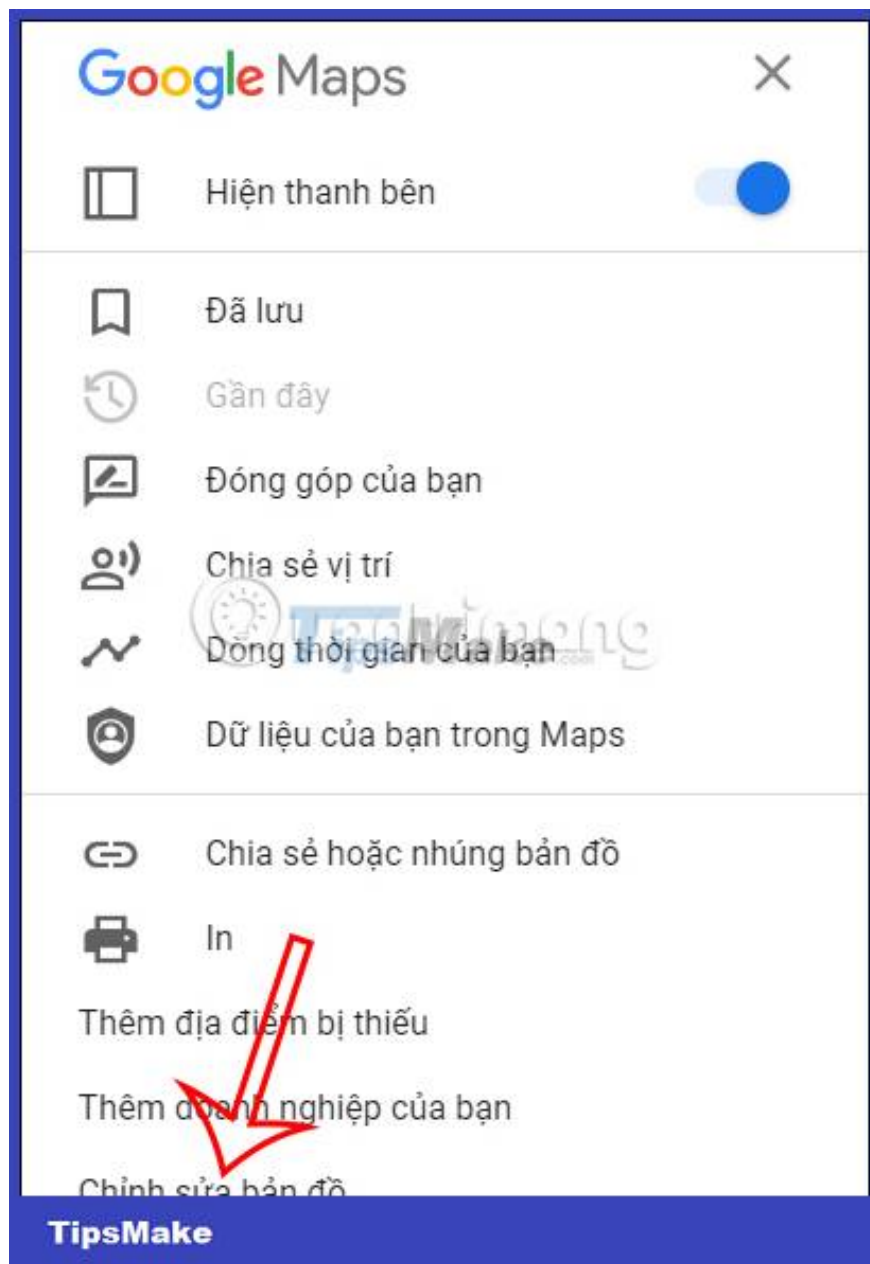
Google Maps

Hiện thanh bên

Đã lưu

Gần đây

Đóng góp của bạn

Chia sẻ vị trí

Dòng thời gian của bạn

Dữ liệu của bạn trong Maps

Chia sẻ hoặc nhúng bản đồ

In

Thêm địa điểm bị thiếu

Thêm doanh nghiệp của bạn

Chỉnh sửa bản đồ

TipsMake